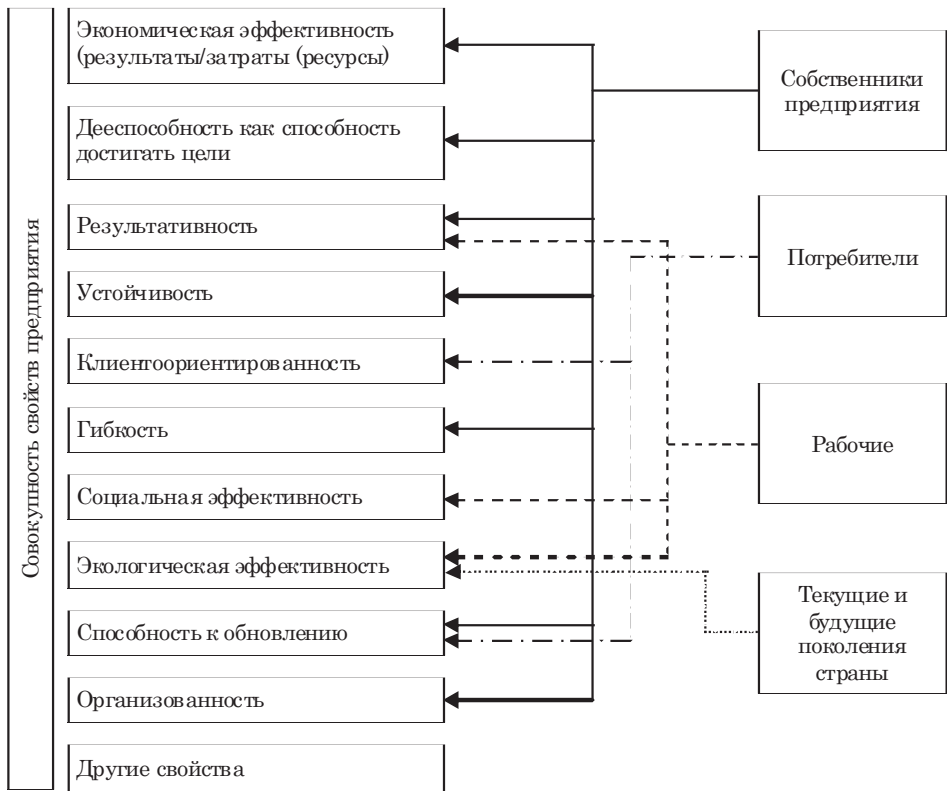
Совокупность свойств предприятия

Экономическая эффективность (результаты/затраты (ресурсы)

Дееспособность как способность достигать цели

Результативность

Устойчивость

Клиентоориентированность

Гибкость

Социальная эффективность

Экологическая эффективность

Способность к обновлению

Организованность

Другие свойства

Собственники предприятия

Потребители

Рабочие

Текущие и будущие поколения страны